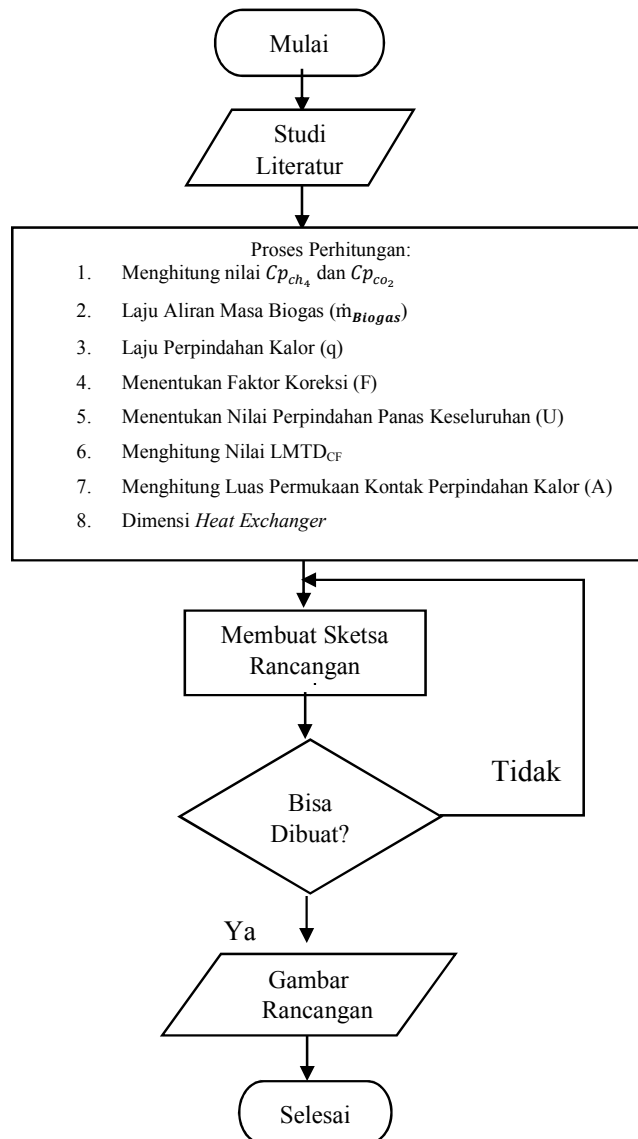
Mulai

Studi Literatur

Proses Perhitungan:

1. Menghitung nilai $Cp_{ch_4}$ dan $Cp_{co_2}$
2. Laju Aliran Masa Biogas ($\dot{m}_{\boldsymbol{Biogas}}$)
3. Laju Perpindahan Kalor (q)
4. Menentukan Faktor Koreksi (F)
5. Menentukan Nilai Perpindahan Panas Keseluruhan (U)
6. Menghitung Nilai $LMTD_{CF}$
7. Menghitung Luas Permukaan Kontak Perpindahan Kalor (A)
8. Dimensi *Heat Exchanger*

Membuat Sketsa Rancangan

Bisa Dibuat?

Tidak

Ya

Gambar Rancangan

Selesai